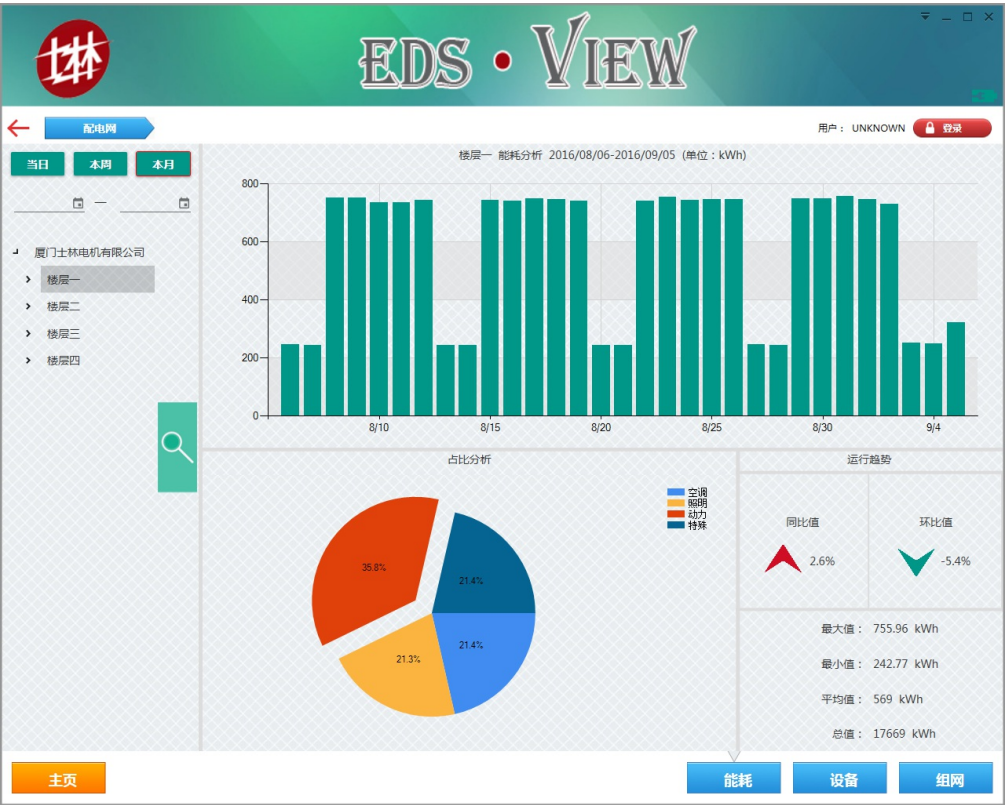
士林

EDS · VIEW

配电网

用户： UNKNOWN 登录

当日 本周 本月

—

厦门士林电机有限公司
楼层一
楼层二
楼层三
楼层四

楼层一 能耗分析 2016/08/06-2016/09/05（单位：kWh）

800
600
400
200
0
8/10
8/15
8/20
8/25
8/30
9/4

占比分析

空调
照明
动力
特殊

35.8%
21.4%
21.3%
21.4%

运行趋势

同比值
2.6%
环比值
-5.4%

最大值： 755.96 kWh
最小值： 242.77 kWh
平均值： 569 kWh
总值： 17669 kWh

主页

能耗 设备 组网